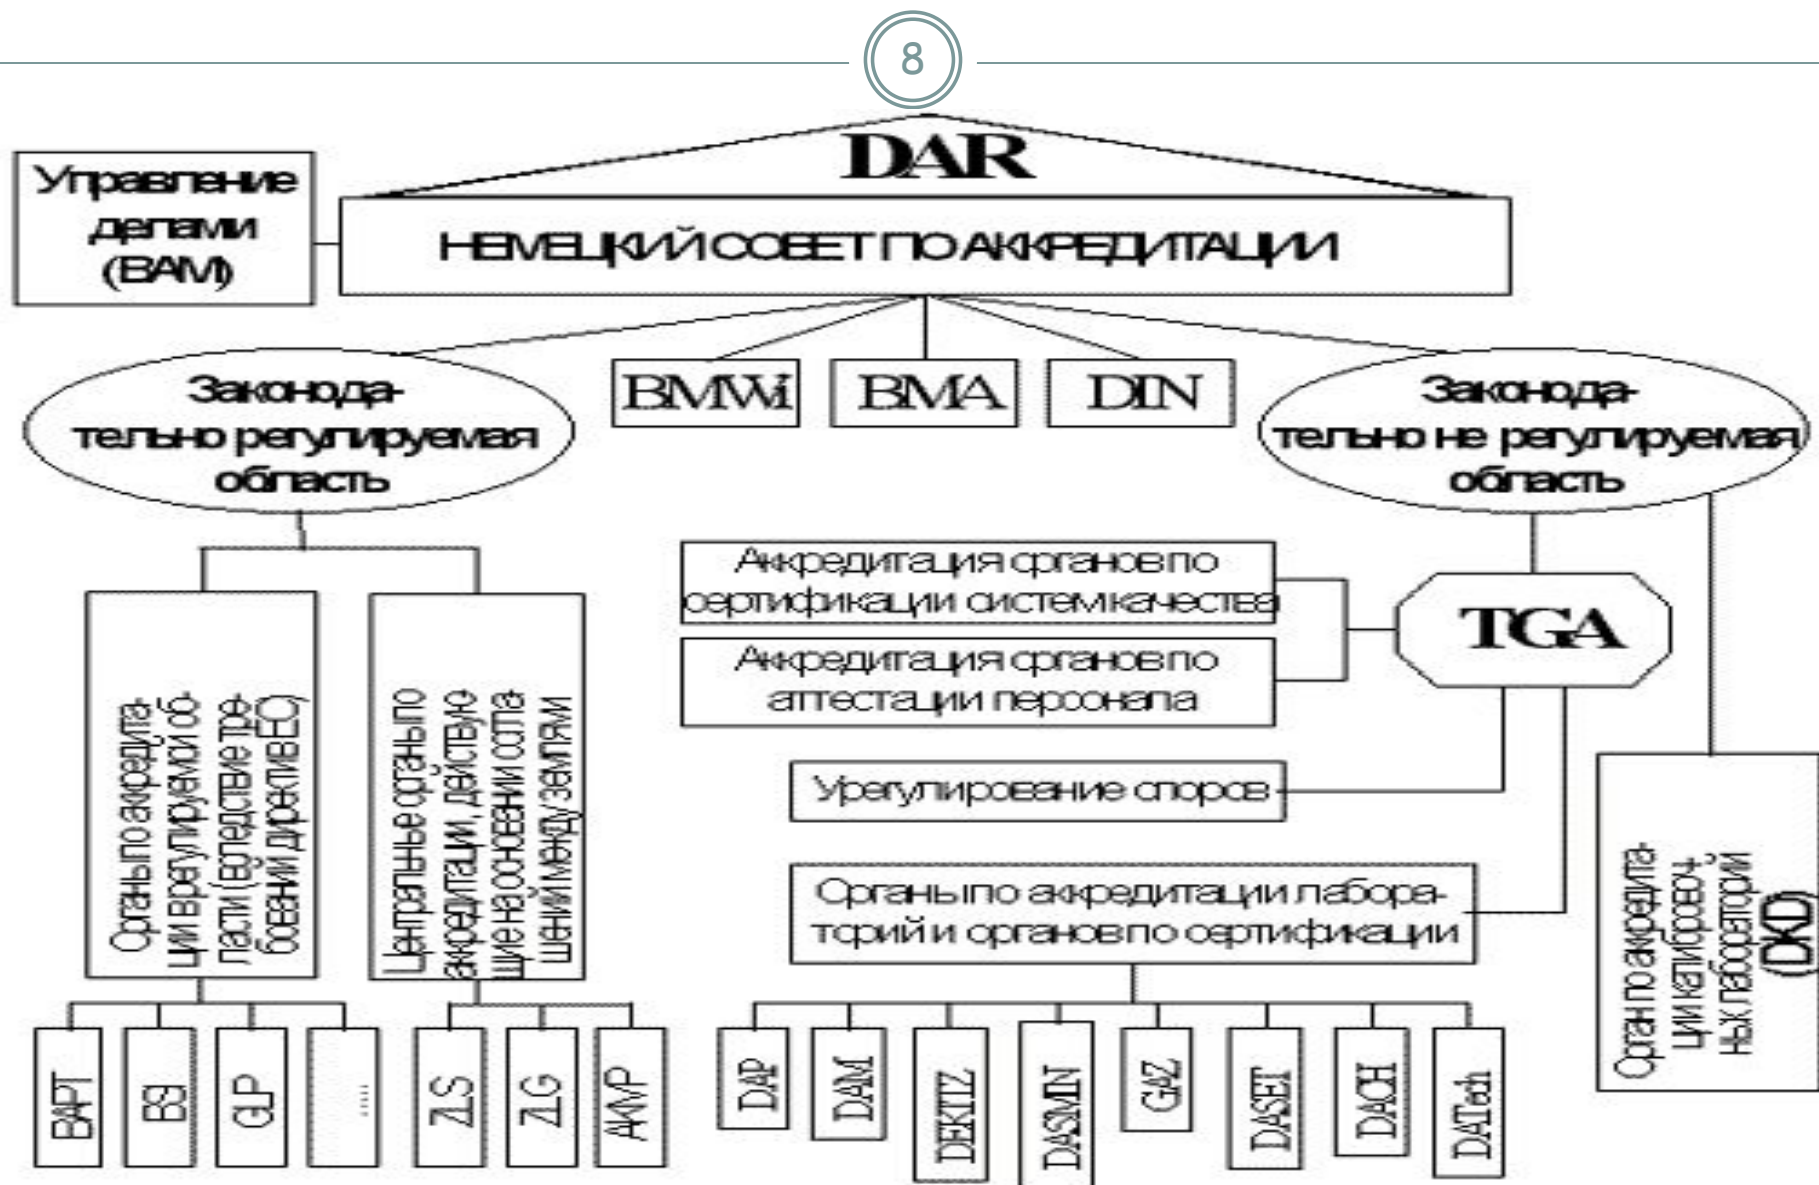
8

DAR

Управление делами (BAM)

НЕМЕЦКИЙ СОВЕТ ПО АККРЕДИТАЦИИ

Законодательно регулируемая область

BMWi

BMA

DIN

Законодательно не регулируемая область

Аккредитация органов по сертификации систем качества

Аккредитация органов по аттестации персонала

TGA

Органы по аккредитации в регулируемой области (вследствие требований директив ЕС)

Центральные органы по аккредитации, действующие на основании соглашений между землями

Урегулирование споров

Органы по аккредитации лабораторий и органов по сертификации

Орган по аккредитации калибровочных лабораторий (DKD)

BAPT

BSI

GLP

.....

ZLS

ZLG

AKMP

DAP

DAM

DEKITZ

DASMIN

GAZ

DASET

DACH

DATech